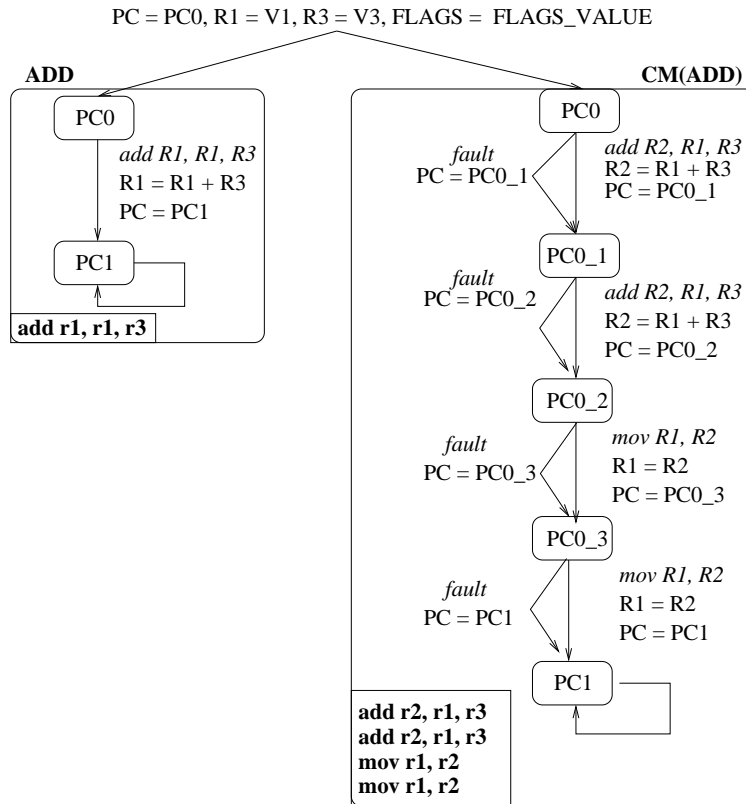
PC = PC0, R1 = V1, R3 = V3, FLAGS = FLAGS_VALUE

ADD

PC0

*add R1, R1, R3*
R1 = R1 + R3
PC = PC1

PC1

add r1, r1, r3

CM(ADD)

PC0

*fault*
PC = PC0_1

*add R2, R1, R3*
R2 = R1 + R3
PC = PC0_1

PC0_1

*fault*
PC = PC0_2

*add R2, R1, R3*
R2 = R1 + R3
PC = PC0_2

PC0_2

*fault*
PC = PC0_3

*mov R1, R2*
R1 = R2
PC = PC0_3

PC0_3

*fault*
PC = PC1

*mov R1, R2*
R1 = R2
PC = PC1

PC1

add r2, r1, r3
add r2, r1, r3
mov r1, r2
mov r1, r2